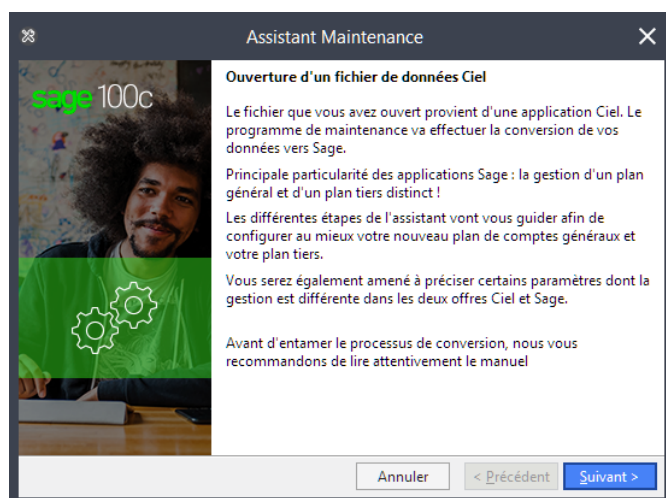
Assistant Maintenance

sage 100c

Ouverture d'un fichier de données Ciel

Le fichier que vous avez ouvert provient d'une application Ciel. Le programme de maintenance va effectuer la conversion de vos données vers Sage.

Principale particularité des applications Sage : la gestion d'un plan général et d'un plan tiers distinct !

Les différentes étapes de l'assistant vont vous guider afin de configurer au mieux votre nouveau plan de comptes généraux et votre plan tiers.

Vous serez également amené à préciser certains paramètres dont la gestion est différente dans les deux offres Ciel et Sage.

Avant d'entamer le processus de conversion, nous vous recommandons de lire attentivement le manuel

Annuler

< Précédent

Suivant >